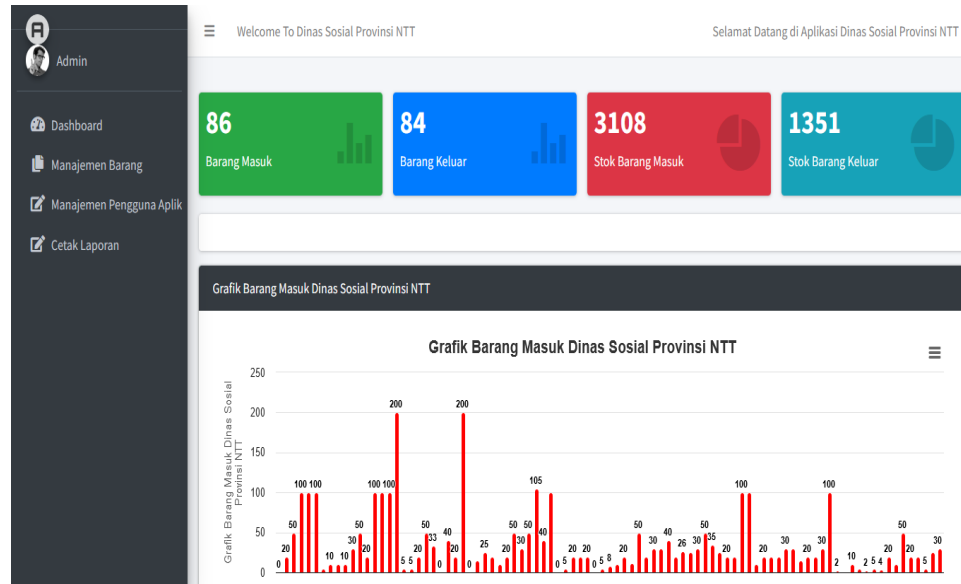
Admin

Dashboard
Manajemen Barang
Manajemen Pengguna Aplik
Cetak Laporan

≡ Welcome To Dinas Sosial Provinsi NTT

Selamat Datang di Aplikasi Dinas Sosial Provinsi NTT

86
Barang Masuk

84
Barang Keluar

3108
Stok Barang Masuk

1351
Stok Barang Keluar

Grafik Barang Masuk Dinas Sosial Provinsi NTT

Grafik Barang Masuk Dinas Sosial Provinsi NTT

Grafik Barang Masuk Dinas Sosial Provinsi NTT

250
200
150
100
50
0

0 20 50 100 100 100 10 10 30 50 20 100 100 100 200 5 5 20 50 33 0 40 20 200 0 25 20 50 30 50 105 40 0 5 20 20 0 5 8 20 50 30 40 26 30 50 35 20 100 20 30 20 30 100 2 10 2 5 4 20 50 20 5 30